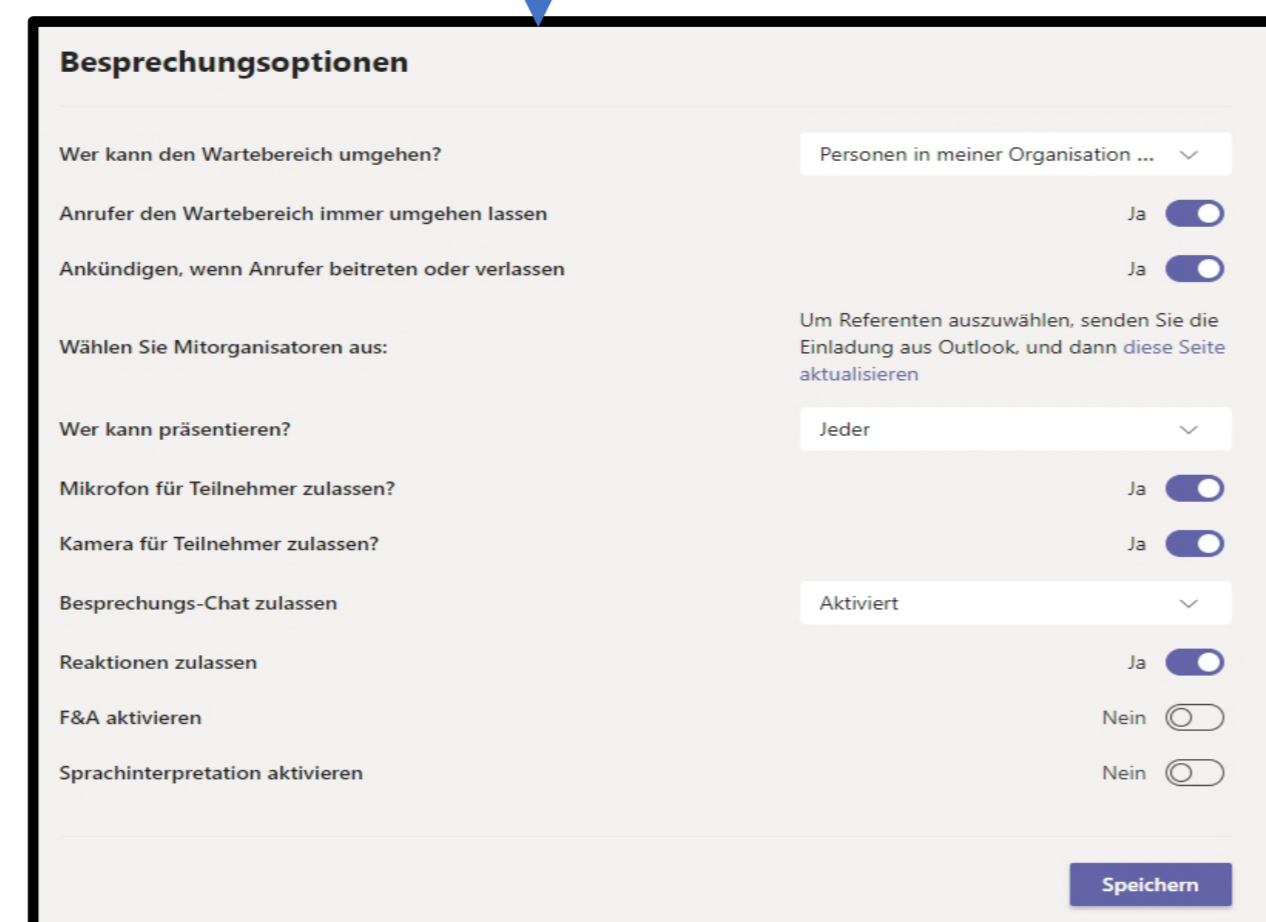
Besprechungsoptionen

Wer kann den Wartebereich umgehen?
Personen in meiner Organisation ...

Anrufer den Wartebereich immer umgehen lassen
Ja

Ankündigen, wenn Anrufer beitreten oder verlassen
Ja

Wählen Sie Mitorganisatoren aus:
Um Referenten auszuwählen, senden Sie die Einladung aus Outlook, und dann diese Seite aktualisieren

Wer kann präsentieren?
Jeder

Mikrofon für Teilnehmer zulassen?
Ja

Kamera für Teilnehmer zulassen?
Ja

Besprechungs-Chat zulassen
Aktiviert

Reaktionen zulassen
Ja

F&A aktivieren
Nein

Sprachinterpretation aktivieren
Nein

Speichern